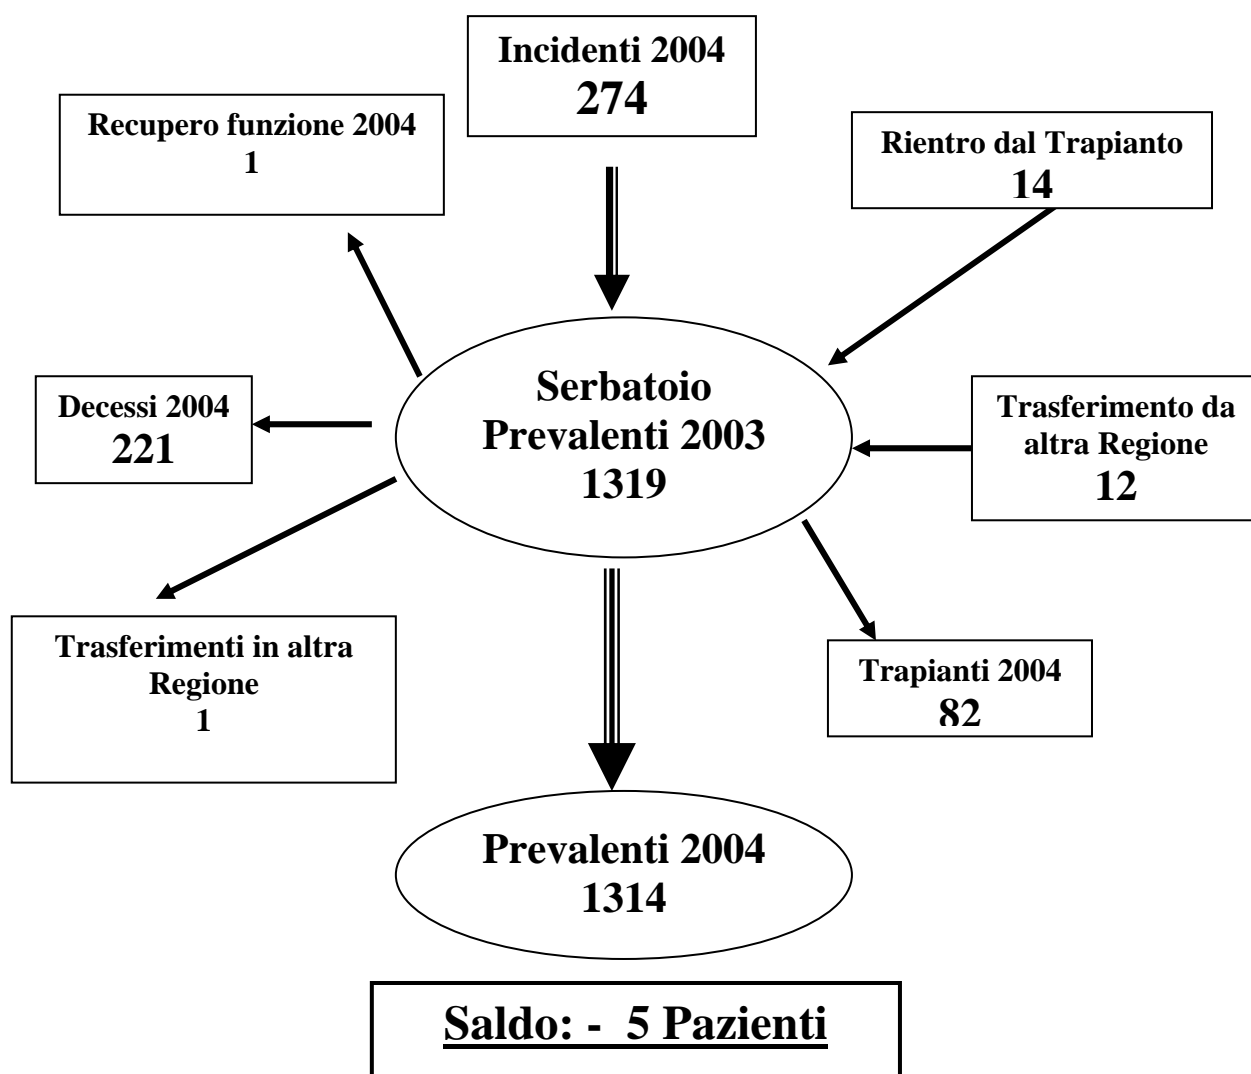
Incidenti 2004
274

Recupero funzione 2004
1

Rientro dal Trapianto
14

Serbatoio
Prevalenti 2003
1319

Decessi 2004
221

Trasferimento da altra Regione
12

Trasferimenti in altra Regione
1

Trapianti 2004
82

Prevalenti 2004
1314

Saldo: - 5 Pazienti